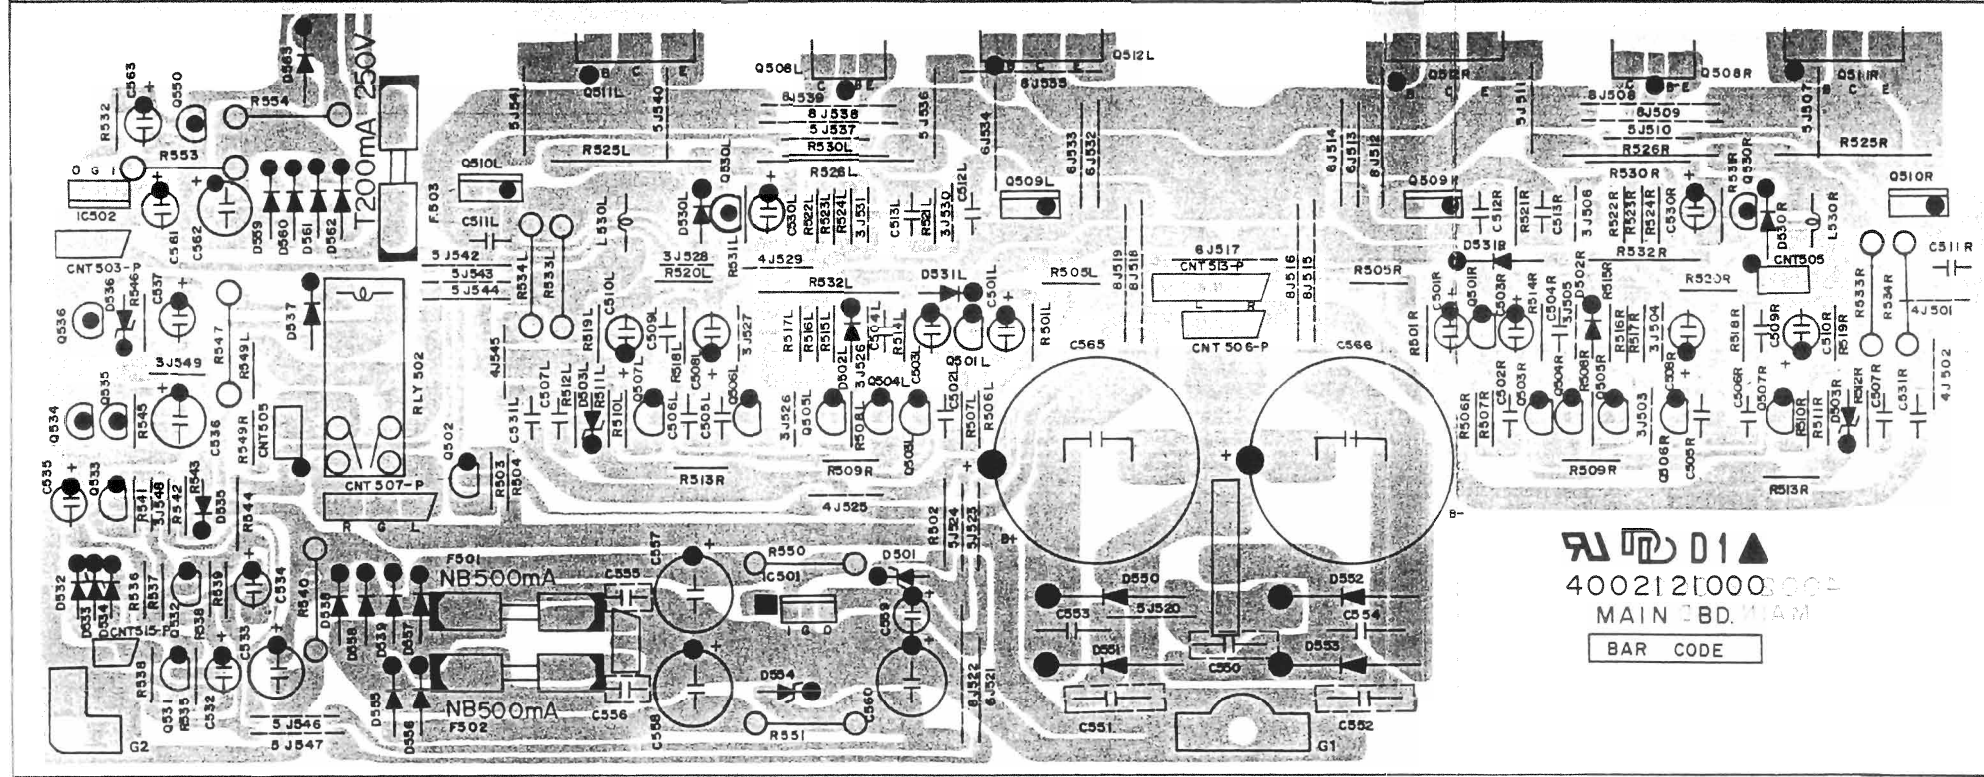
D563
T200mA 250V
R532
C563
Q550
R554
R553
O G I
IC502
C561
C562
D559
D560
D561
D562
F503
CNT503-P
Q536
D536
R546
C557
R547
3J549
R549L
D537
Q535
Q534
R545
C536
R549R
CNT505
RLY 502
C535
Q533
R541
3J548
R542
R543
D535
R544
CNT507-P
R G L
Q502
R503
R504
D532
D533
D534
R536
R537
CNT515-P
Q532
R538
R539
R535
Q531
C532
C533
C534
R540
D538
D558
D539
D557
F501
NB500mA
NB500mA
F502
D555
D556
5J546
5J547
G2
Q511L
B C E
Q508L
C B E
Q512L
B C E
5J541
5J540
8J539
8J538
5J537
5J536
6J535
6J534
6J533
6J532
R525L
R530L
R526L
Q510L
C511L
L530L
D530L
Q530L
C530L
R531L
R522L
R523L
R524L
3J531
3J530
C513L
R521L
C512L
Q509L
5J542
5J543
5J544
R534L
R533L
3J528
R520L
4J529
R532L
D531L
C501L
R505L
4J545
C510L
R519L
Q507L
C509L
3J527
R517L
R516L
R515L
D502L
C504L
R514L
Q501L
R501L
C507L
R512L
D503L
R511L
R510L
C506L
C505L
C508L
Q506L
3J526
Q505L
R508L
Q504L
Q503L
Q502L
R507L
R506L
C531L
R513R
R509R
4J525
R502
3J524
3J523
B+
C565
C566
C555
C557
R550
IC501
D501
C559
D554
C558
C556
R551
C560
8J322
6J521
D550
5J520
D552
C553
C554
D551
C550
D553
C551
C552
G1
B-
8J519
8J518
6J517
CNT513-P
L R
CNT506-P
8J516
8J515
6J514
6J513
8J512
5J511
Q509R
Q502R
B C E
Q508R
C B E
Q511R
B C E
8J508
6J509
5J510
5J507
R526R
R525R
R530R
C512R
R521R
C513R
3J506
R522R
R523R
R524R
C530R
R531R
Q530R
D530R
L530R
Q510R
C511R
D531R
R505R
C501R
Q501R
C503R
R514R
C504R
3J505
D502R
R515R
R532R
R520R
CNT505
R533R
R534R
4J501
R501R
R516R
R517R
3J504
R518R
C509R
R519R
C510R
4J502
R506R
R507R
C502R
Q503R
Q504R
R508R
Q505R
C508R
3J503
C506R
Q507R
R510R
R511R
D503R
R512R
C507R
C531R
Q506R
C505R
R509R
R513R
D1
400212000
MAIN BD.
BAR CODE